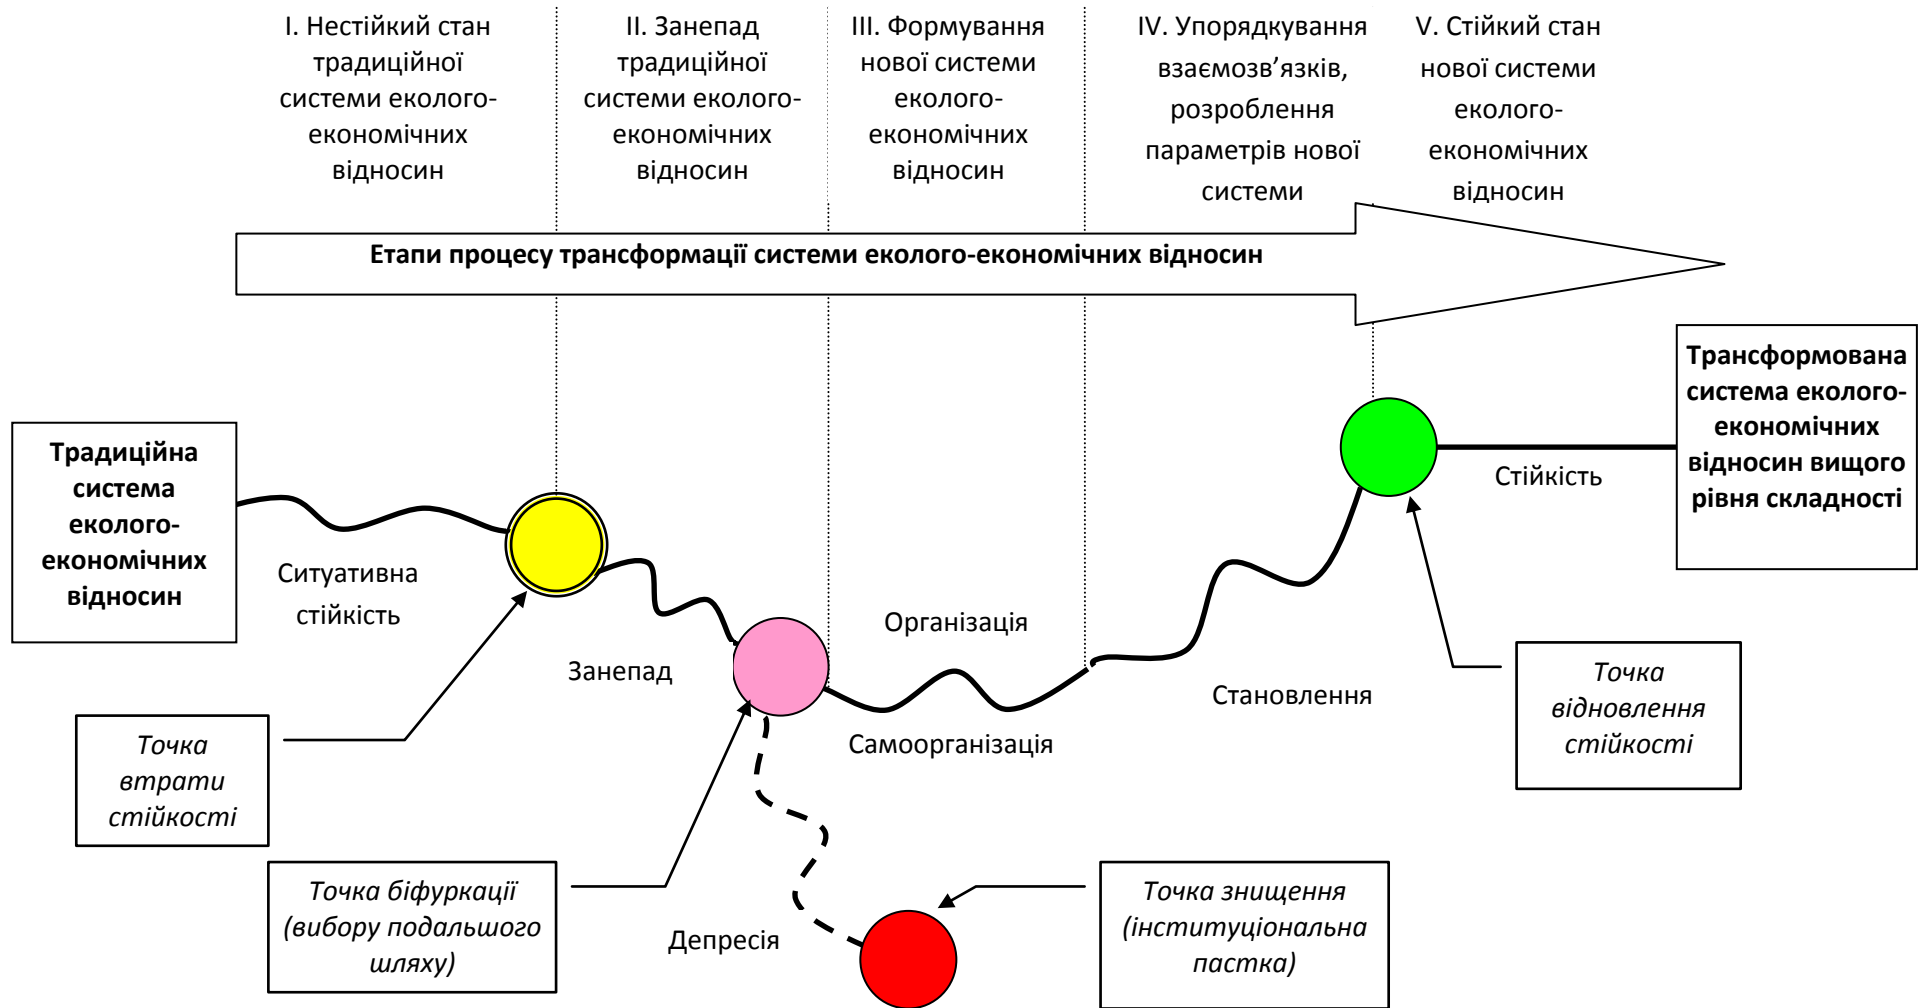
I. Нестійкий стан традиційної системи еколого-економічних відносин

II. Занепад традиційної системи еколого-економічних відносин

III. Формування нової системи еколого-економічних відносин

IV. Упорядкування взаємозв’язків, розроблення параметрів нової системи

V. Стійкий стан нової системи еколого-економічних відносин

Етапи процесу трансформації системи еколого-економічних відносин

Традиційна система еколого-економічних відносин

Ситуативна стійкість

Занепад

Організація

Самоорганізація

Становлення

Стійкість

Трансформована система еколого-економічних відносин вищого рівня складності

Депресія

Точка втрати стійкості

Точка біфуркації (вибору подальшого шляху)

Точка знищення (інституціональна пастка)

Точка відновлення стійкості